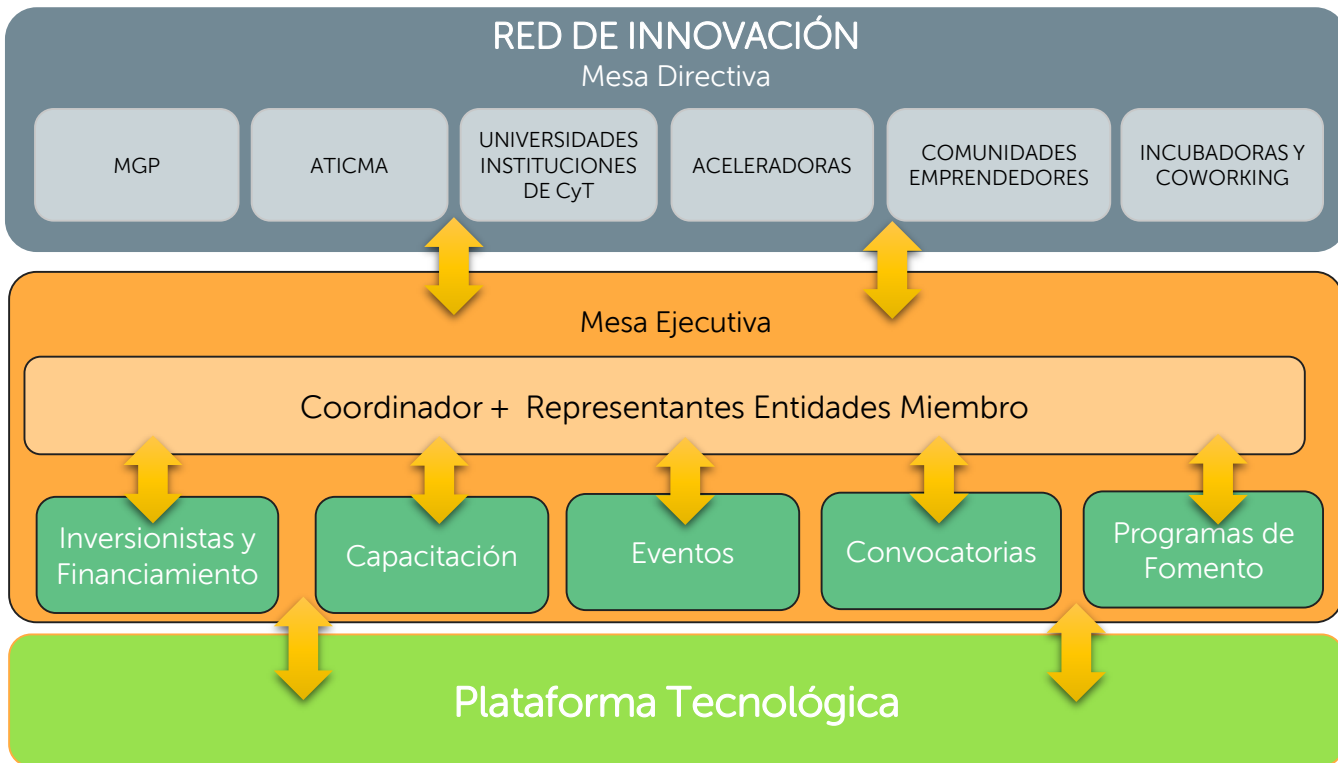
RED DE INNOVACIÓN
Mesa Directiva

MGP

ATICMA

UNIVERSIDADES INSTITUCIONES DE CyT

ACELERADORAS

COMUNIDADES EMPRENDEDORES

INCUBADORAS Y COWORKING

Mesa Ejecutiva

Coordinador + Representantes Entidades Miembro

Inversionistas y Financiamiento

Capacitación

Eventos

Convocatorias

Programas de Fomento

Plataforma Tecnológica